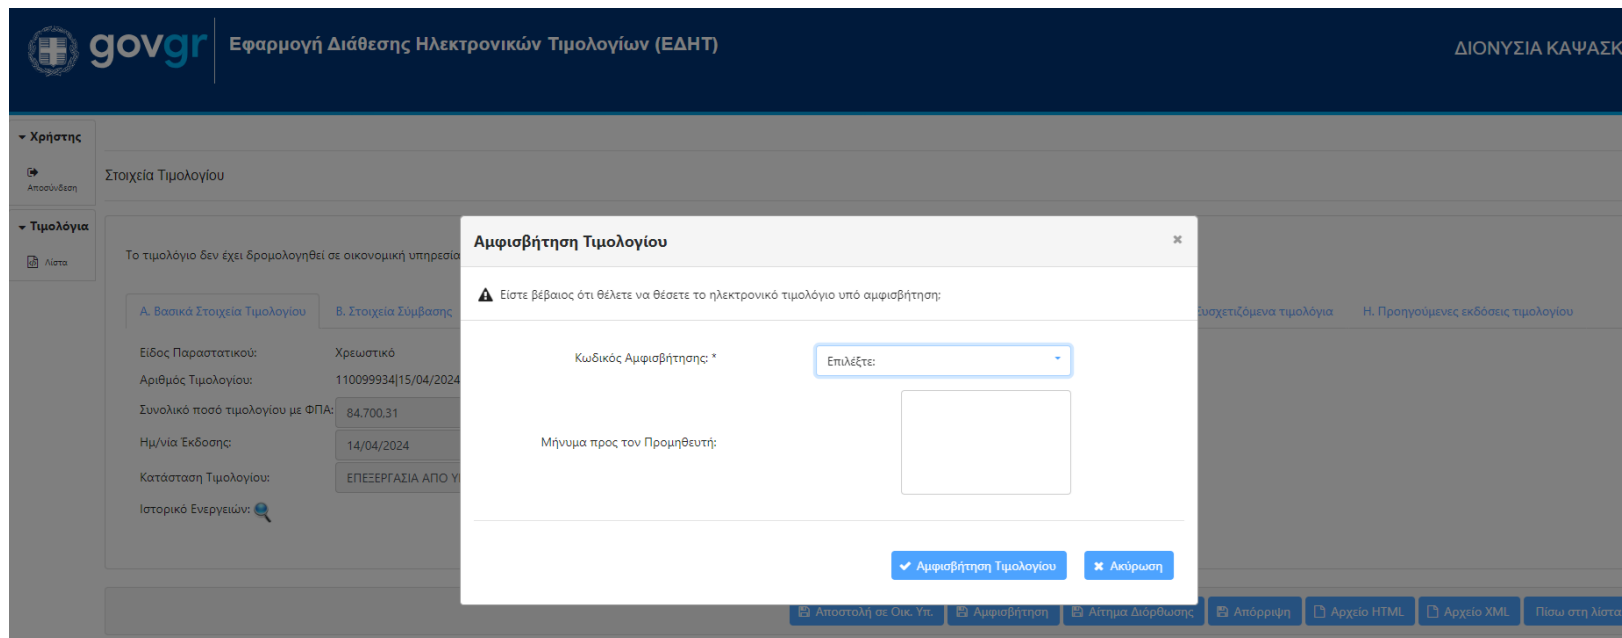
govgr Εφαρμογή Διάθεσης Ηλεκτρονικών Τιμολογίων (ΕΔΗΤ)

ΔΙΟΝΥΣΙΑ ΚΑΨΑΣΚ

Χρήστης

Αποσύνδεση

Τιμολόγια

Λίστα

Στοιχεία Τιμολογίου

Το τιμολόγιο δεν έχει δρομολογηθεί σε οικονομική υπηρεσία

Α. Βασικά Στοιχεία Τιμολογίου

Β. Στοιχεία Σύμβασης

συσχετιζόμενα τιμολόγια

Η. Προηγούμενες εκδόσεις τιμολογίου

Είδος Παραστατικού: Χρεωστικό

Αριθμός Τιμολογίου: 110099934|15/04/2024

Συνολικό ποσό τιμολογίου με ΦΠΑ: 84.700,31

Ημ/νία Έκδοσης: 14/04/2024

Κατάσταση Τιμολογίου: ΕΠΕΞΕΡΓΑΣΙΑ ΑΠΟ Υ

Ιστορικό Ενεργειών:

Αμφισβήτηση Τιμολογίου

×

Είστε βέβαιος ότι θέλετε να θέσετε το ηλεκτρονικό τιμολόγιο υπό αμφισβήτηση;

Κωδικός Αμφισβήτησης: *

Επιλέξτε:

Μήνυμα προς τον Προμηθευτή:

Αμφισβήτηση Τιμολογίου

Ακύρωση

Αποστολή σε Οικ. Υπ.

Αμφισβήτηση

Αίτημα Διόρθωσης

Απόρριψη

Αρχείο HTML

Αρχείο XML

Πίσω στη λίστα